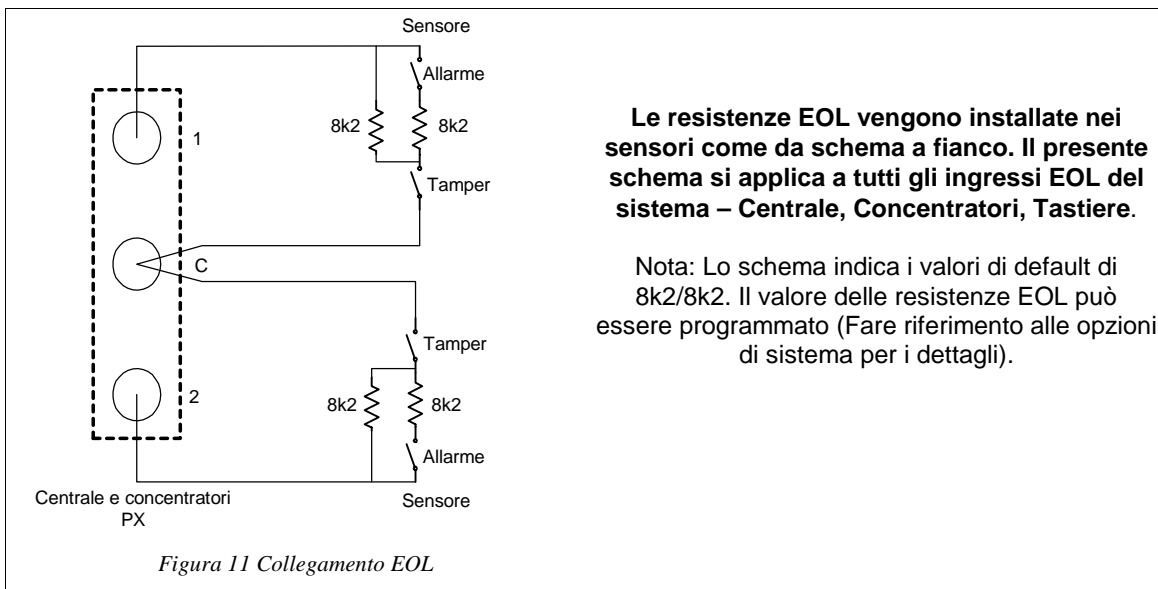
Sensore

Allarme

8k2

8k2

1

Tamper

C

Tamper

2

8k2

8k2

Allarme

Centrale e concentratori PX

Sensore

**Le resistenze EOL vengono installate nei sensori come da schema a fianco. Il presente schema si applica a tutti gli ingressi EOL del sistema – Centrale, Concentratori, Tastiere**.

Nota: Lo schema indica i valori di default di 8k2/8k2. Il valore delle resistenze EOL può essere programmato (Fare riferimento alle opzioni di sistema per i dettagli).

*Figura 11 Collegamento EOL*